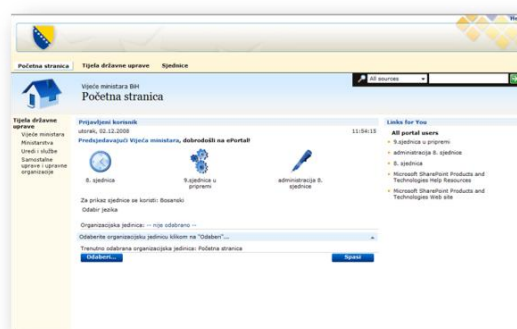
He

Početna stranica Tijela državne uprave Sjednice

All sources

Vijeće ministara BiH
Početna stranica

Tijela državne uprave
Vijeće ministara
Ministarstva
Uredi i službe
Samostalne uprave i upravne organizacije

Prijavljeni korisnik
utorak, 02.12.2008 11:54:15
Predsjedavajući Vijeća ministara, dobrodošli na ePortal!

8. sjednica
9.sjednica u pripremi
administracija 8. sjednice

Za prikaz sjednice se koristi: Bosanski
Odabir jezika

Organizacijska jedinica: -- nije odabrano --
Odaberite organizacijsku jedinicu klikom na "Odaberi"...
Trenutno odabrana organizacijska jedinica: Početna stranica
Odaberi... Spasi

Links for You
All portal users
9.sjednica u pripremi
administracija 8. sjednice
8. sjednica
Microsoft SharePoint Products and Technologies Help Resources
Microsoft SharePoint Products and Technologies Web site